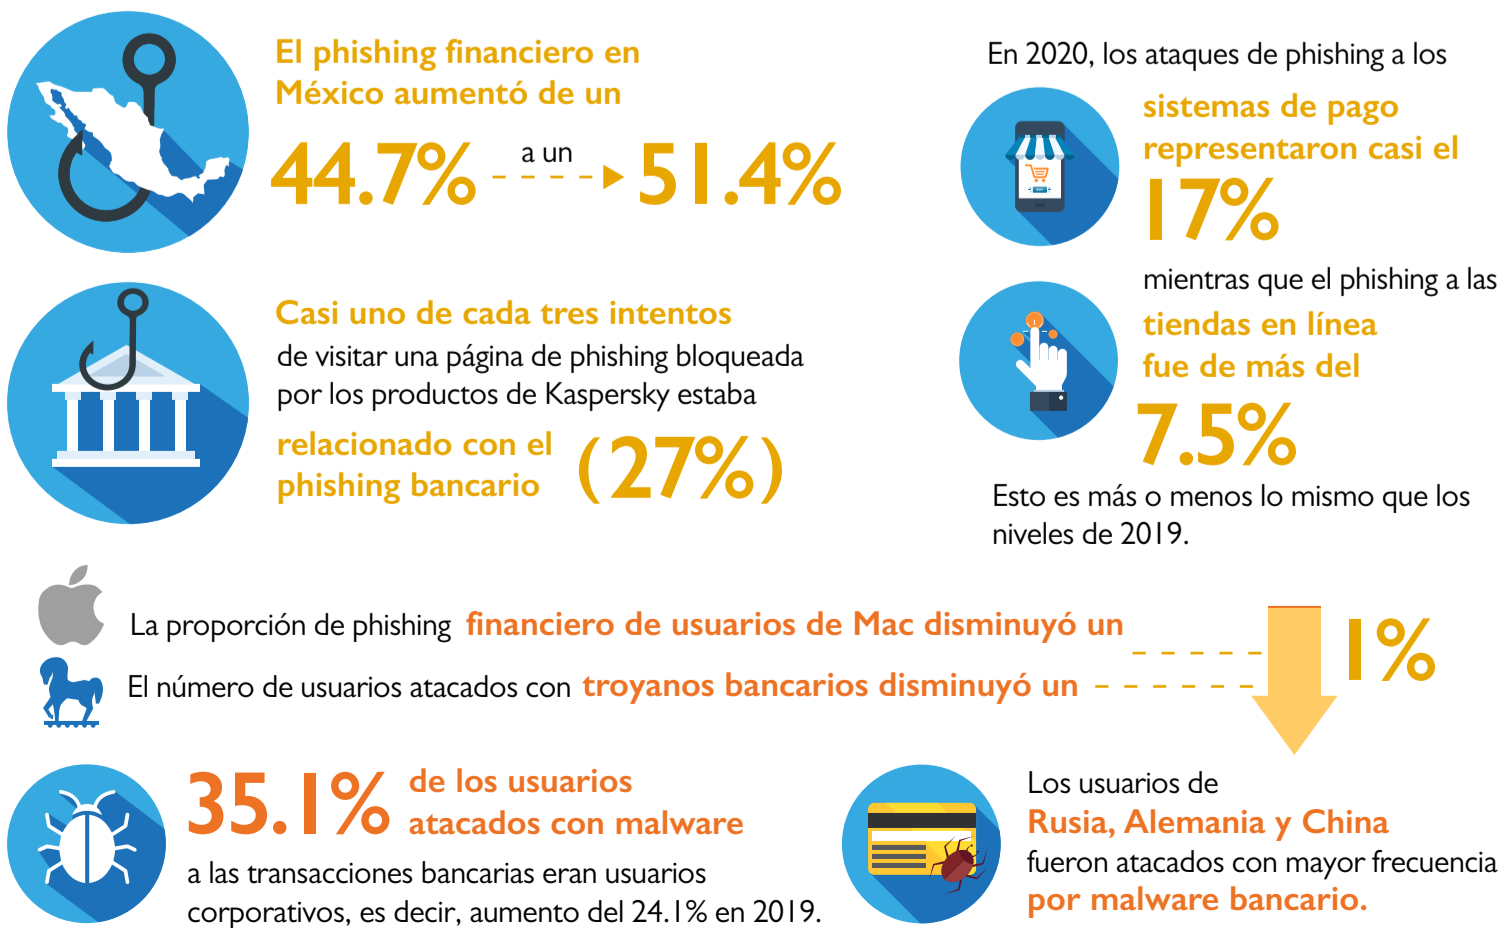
El phishing financiero en México aumentó de un

44.7% a un 51.4%

En 2020, los ataques de phishing a los

sistemas de pago representaron casi el

17%

mientras que el phishing a las

tiendas en línea fue de más del

7.5%

Esto es más o menos lo mismo que los niveles de 2019.

Casi uno de cada tres intentos de visitar una página de phishing bloqueada por los productos de Kaspersky estaba relacionado con el phishing bancario (27%)

La proporción de phishing financiero de usuarios de Mac disminuyó un

El número de usuarios atacados con troyanos bancarios disminuyó un

1%

35.1% de los usuarios atacados con malware a las transacciones bancarias eran usuarios corporativos, es decir, aumento del 24.1% en 2019.

Los usuarios de Rusia, Alemania y China fueron atacados con mayor frecuencia por malware bancario.